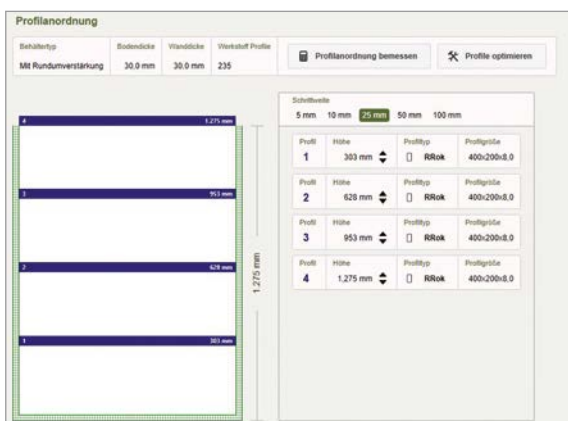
Profilanordnung

| Behältertyp | Bodendicke | Wanddicke | Werkstoff Profile |
|---|---|---|---|
| Mit Rundumverstärkung | 30,0 mm | 30,0 mm | 235 |

Profilanordnung bemessen

Profile optimieren

4 1.275 mm

3 953 mm

2 628 mm

1 303 mm

1.275 mm

Schrittweite

5 mm 10 mm 25 mm 50 mm 100 mm

| Profil | Höhe | Profiltyp | Profilgröße |
|---|---|---|---|
| 1 | 303 mm | RRok | 400x200x8,0 |
| 2 | 628 mm | RRok | 400x200x8,0 |
| 3 | 953 mm | RRok | 400x200x8,0 |
| 4 | 1.275 mm | RRok | 400x200x8,0 |